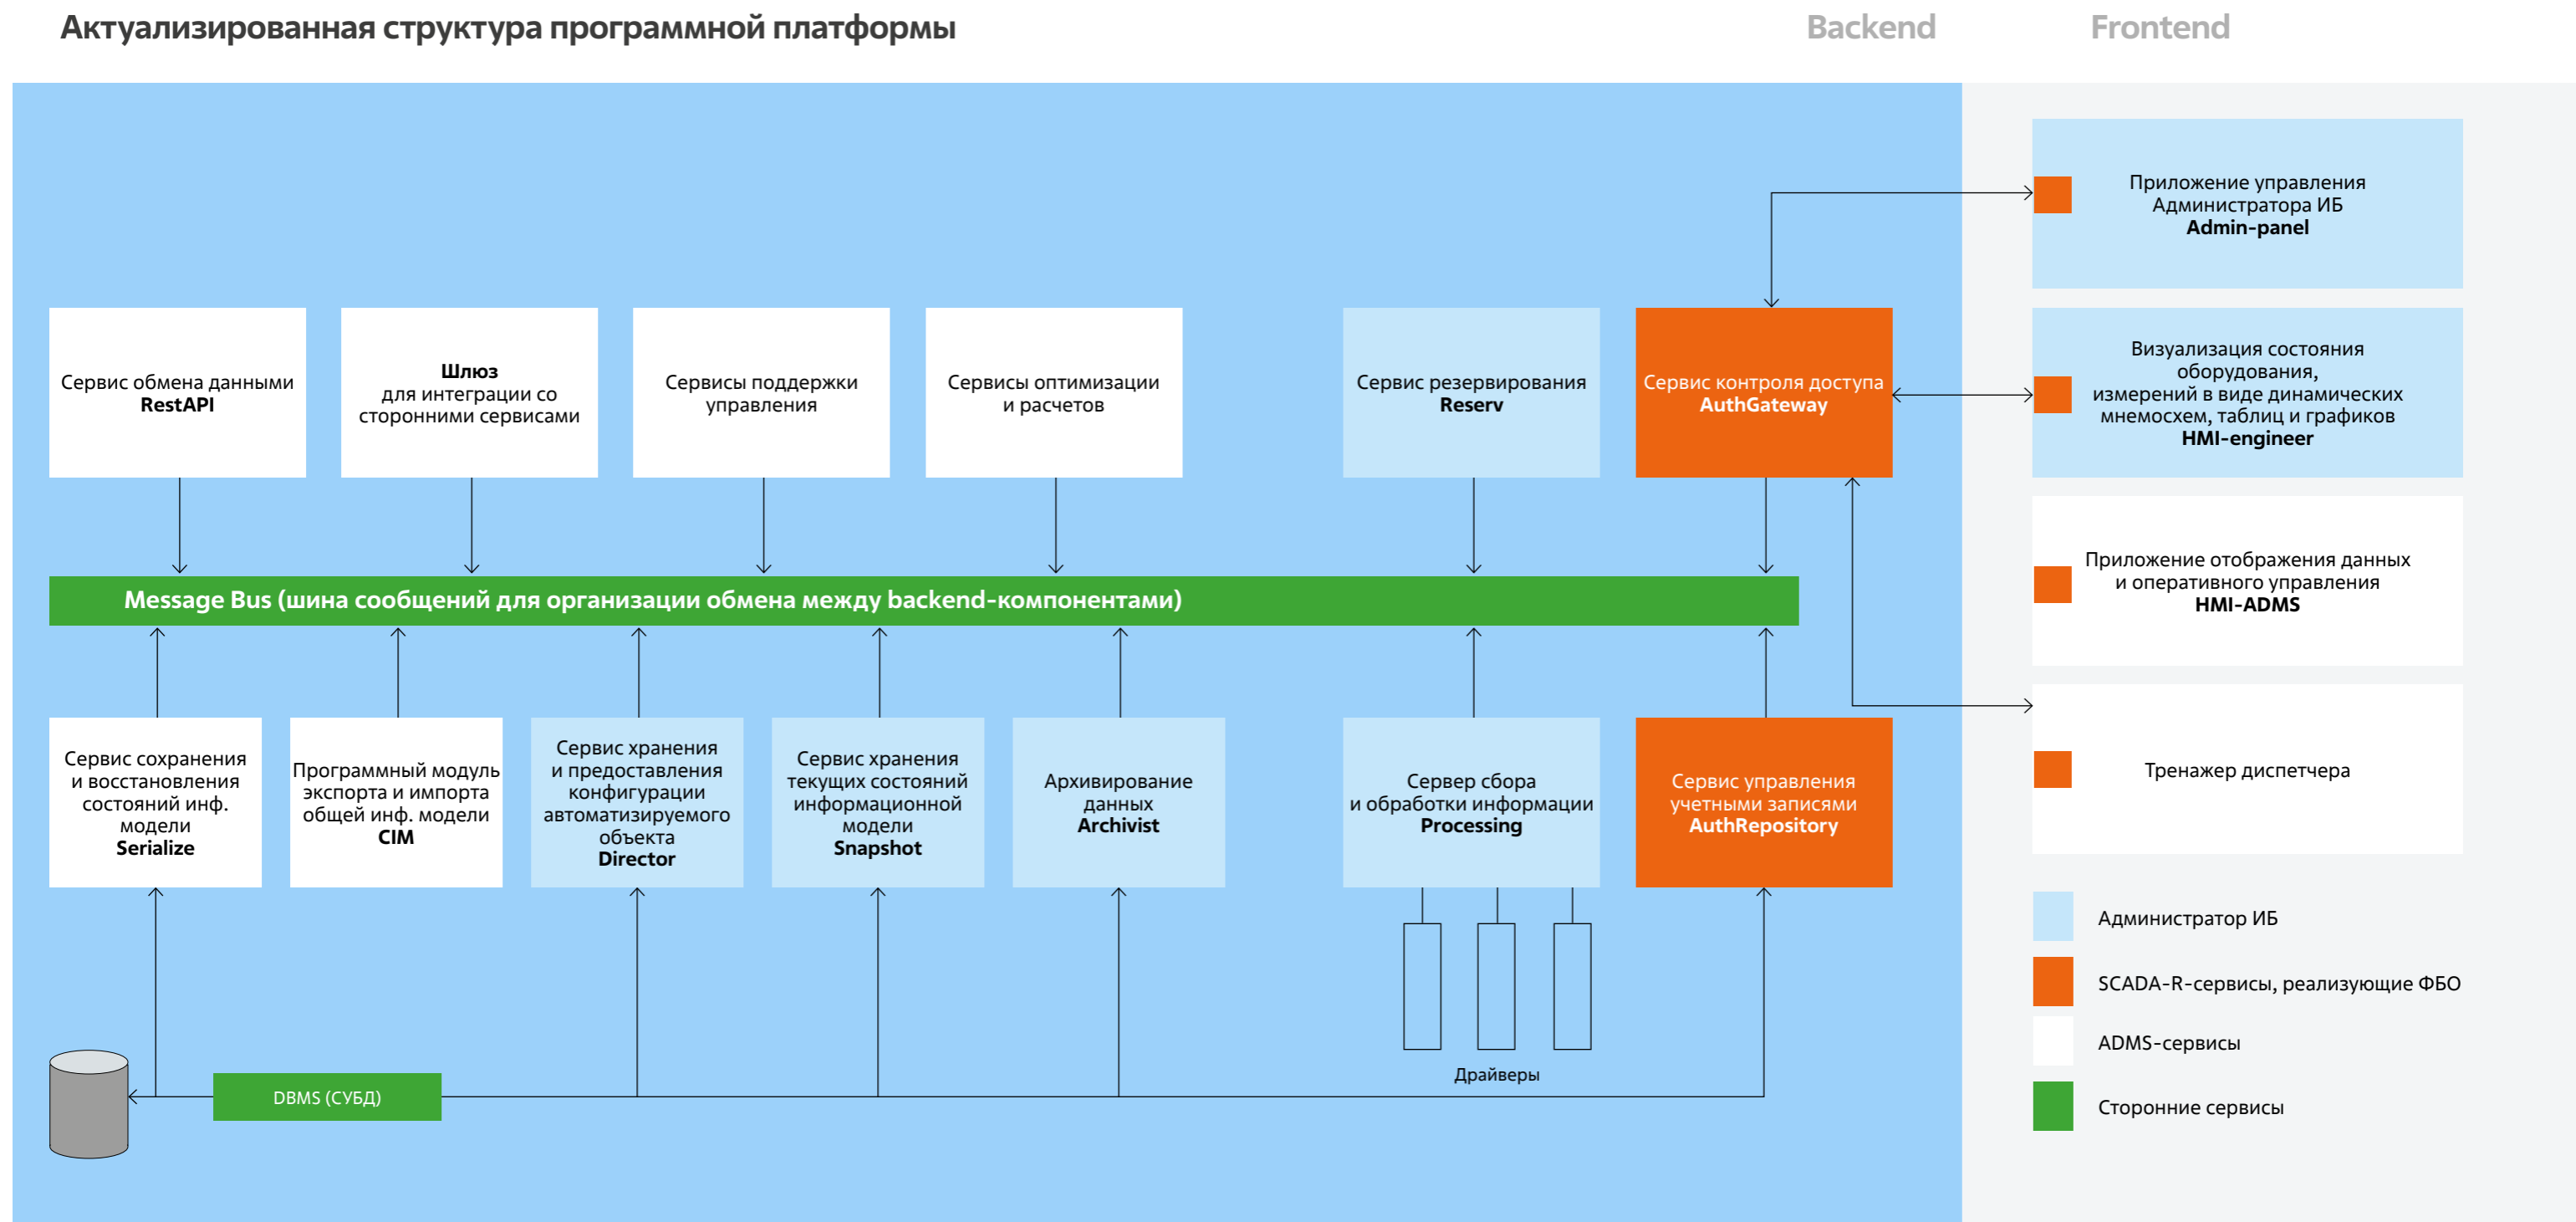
Актуализированная структура программной платформы

Backend

Frontend

Приложение управления Администратора ИБ **Admin-panel**

Визуализация состояния оборудования, измерений в виде динамических мнемосхем, таблиц и графиков **HMI-engineer**

Приложение отображения данных и оперативного управления **HMI-ADMS**

Тренажер диспетчера

Сервис обмена данными **RestAPI**

**Шлюз** для интеграции со сторонними сервисами

Сервисы поддержки управления

Сервисы оптимизации и расчетов

Сервис резервирования **Reserv**

Сервис контроля доступа **AuthGateway**

Message Bus (шина сообщений для организации обмена между backend-компонентами)

Сервис сохранения и восстановления состояний инф. модели **Serialize**

Программный модуль экспорта и импорта общей инф. модели **CIM**

Сервис хранения и предоставления конфигурации автоматизируемого объекта **Director**

Сервис хранения текущих состояний информационной модели **Snapshot**

Архивирование данных **Archivist**

Сервер сбора и обработки информации **Processing**

Сервис управления учетными записями **AuthRepository**

Драйверы

DBMS (СУБД)

Администратор ИБ

SCADA-R-сервисы, реализующие ФБО

ADMS-сервисы

Сторонние сервисы